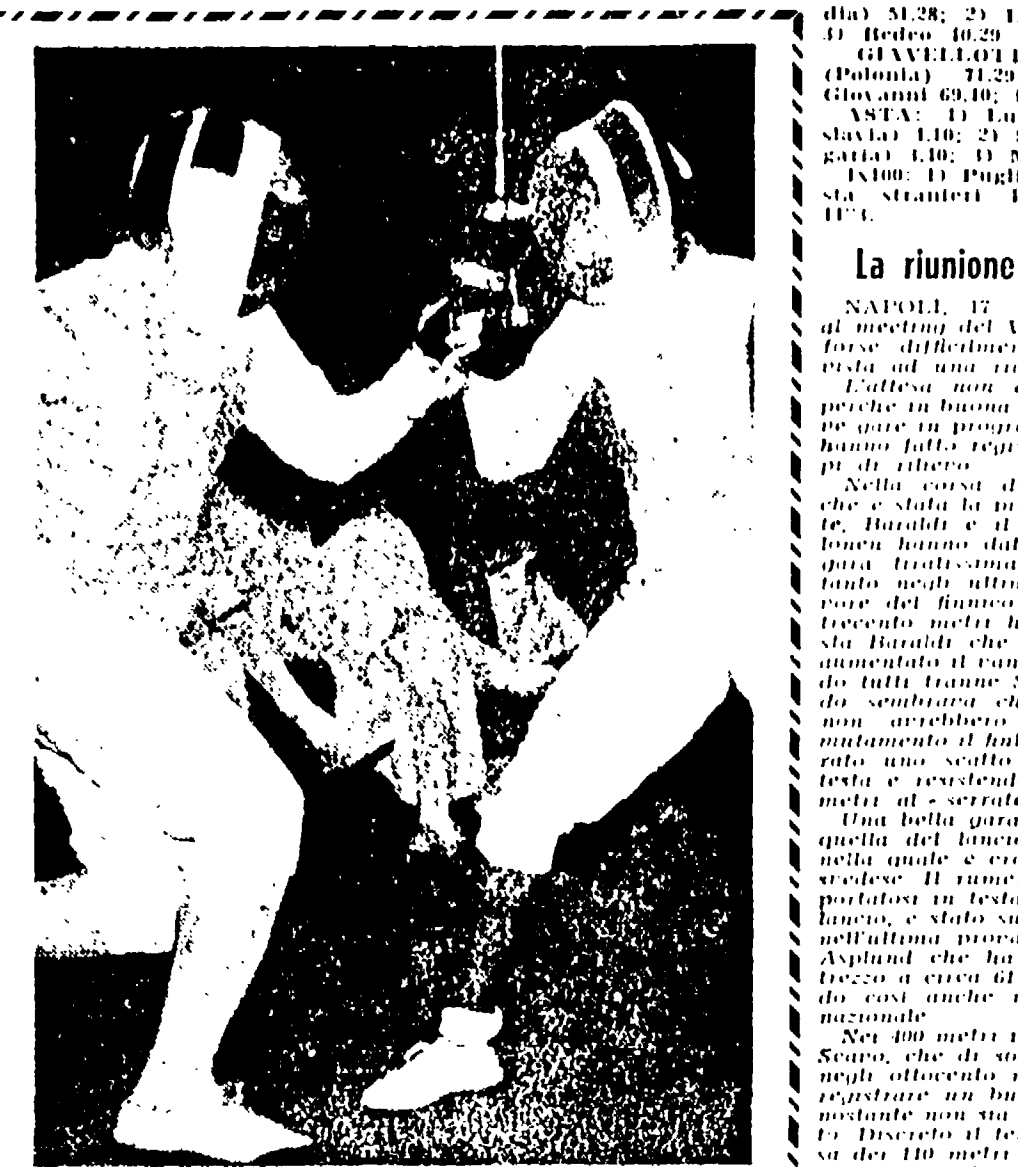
dia) 51,28; 2) 1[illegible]
3) Bedeo 40,29 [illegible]
GIAVELLOTT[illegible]
(Polonia) 71,29; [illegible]
Giovanni 69,40; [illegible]
ASTA: 1) Lu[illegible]
slavia) 4,10; 2) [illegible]
garia) 4,10; 3) M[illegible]
4x100: 1) Pugli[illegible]
sta stranieri 4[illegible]
41"4.

La riunione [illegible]

NAPOLI, 17 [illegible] al meeting del V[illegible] forse difficilmen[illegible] vista ad una ri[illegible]
L'attesa non è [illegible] perchè in buona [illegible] ne gare in progr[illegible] hanno fatto regi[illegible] pi di rilievo.
Nella corsa d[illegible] che è stata la pi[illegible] te, Baraldi e il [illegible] lonen hanno dat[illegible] gara livellissima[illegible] tanto negli ultim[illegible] rore del finnico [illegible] trecento metri h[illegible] sta Baraldi che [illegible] aumentato il ran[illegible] do tutti tranne S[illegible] do sembrava ch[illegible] non avrebbero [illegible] mutamento il fin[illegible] rato uno scatto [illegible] testa e resistend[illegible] metri al «serrate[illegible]
Una bella gara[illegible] quella del lancio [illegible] nella quale è er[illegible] svedese. Il rume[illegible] portatosi in testa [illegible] lancio, è stato su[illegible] nell'ultima prova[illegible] Asplund che ha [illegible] trezzo a circa 61 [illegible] do così anche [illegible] nazionale.
Nei 400 metri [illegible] Scaro, che di so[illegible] negli ottocento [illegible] registrare un bu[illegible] nostante non sia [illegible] to. Discreto il te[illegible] sa dei 110 metri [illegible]